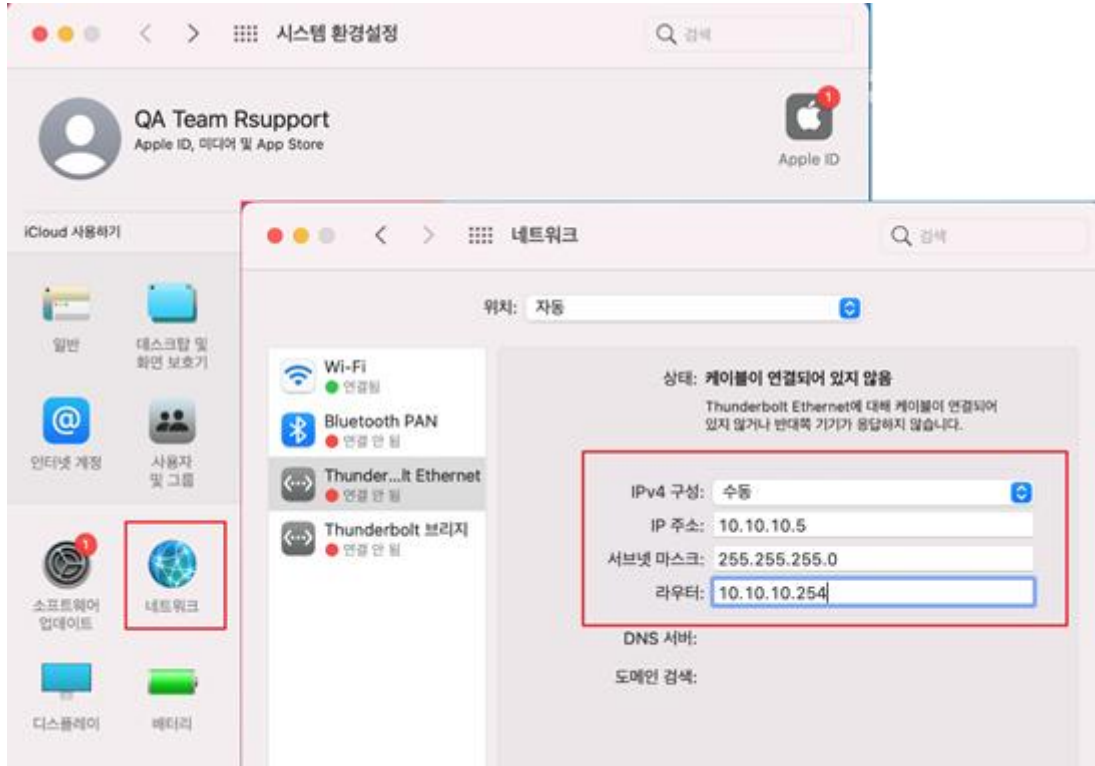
시스템 환경설정

검색

QA Team Rsupport
Apple ID, 미디어 및 App Store

1
Apple ID

iCloud 사용하기

일반

데스크탑 및 화면 보호기

인터넷 계정

사용자 및 그룹

1
소프트웨어 업데이트

네트워크

디스플레이

배터리

네트워크

검색

위치: 자동

Wi-Fi
연결됨

Bluetooth PAN
연결 안 됨

Thunder...lt Ethernet
연결 안 됨

Thunderbolt 브리지
연결 안 됨

상태: 케이블이 연결되어 있지 않음
Thunderbolt Ethernet에 대해 케이블이 연결되어 있지 않거나 반대쪽 기기가 응답하지 않습니다.

IPv4 구성: 수동
IP 주소: 10.10.10.5
서브넷 마스크: 255.255.255.0
라우터: 10.10.10.254

DNS 서버:

도메인 검색: